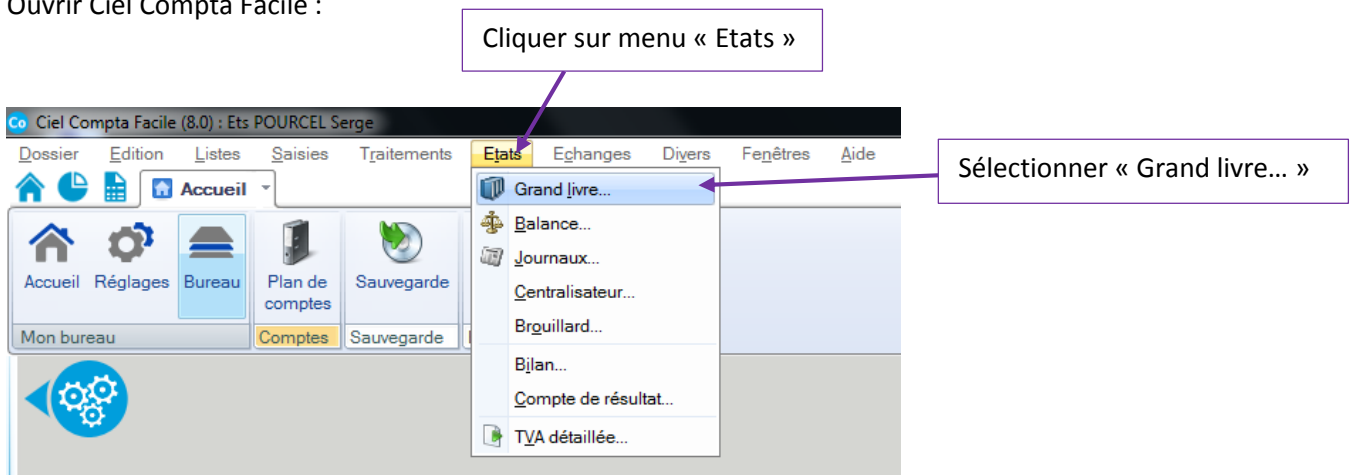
Ouvrir Ciel Compta Facile :

Cliquer sur menu « Etats »

Co Ciel Compta Facile (8.0) : Ets POURCEL Serge

Dossier Edition Listes Saisies Traitements Etats Echanges Divers Fenêtres Aide

Accueil

Accueil Réglages Bureau

Mon bureau

Plan de comptes

Comptes

Sauvegarde

Sauvegarde

Grand livre...
Balance...
Journaux...
Centralisateur...
Brouillard...
Bilan...
Compte de résultat...
TVA détaillée...

Sélectionner « Grand livre… »